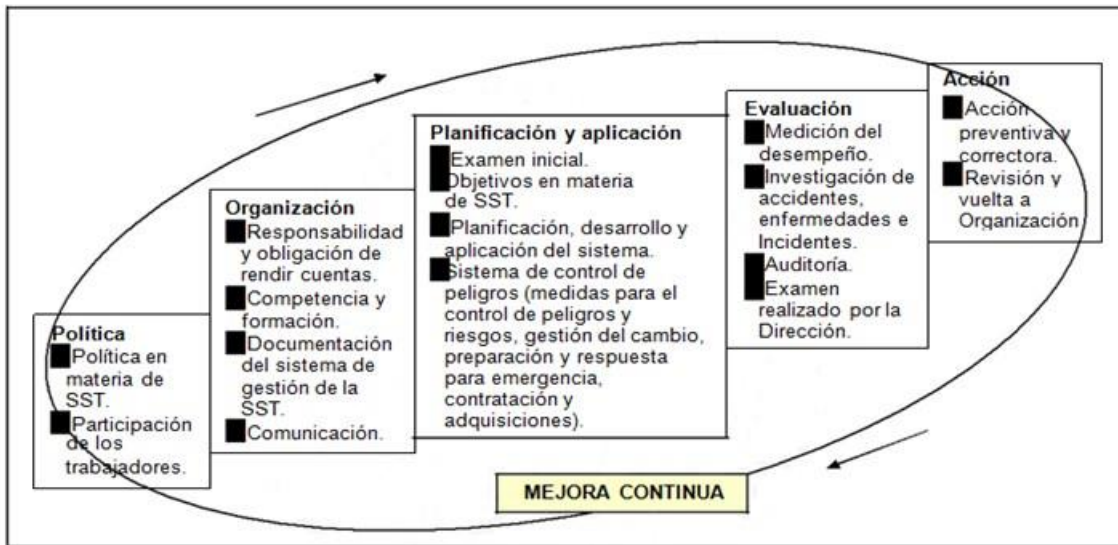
Política
Política en materia de SST.
Participación de los trabajadores.

Organización
Responsabilidad y obligación de rendir cuentas.
Competencia y formación.
Documentación del sistema de gestión de la SST.
Comunicación.

Planificación y aplicación
Examen inicial.
Objetivos en materia de SST.
Planificación, desarrollo y aplicación del sistema.
Sistema de control de peligros (medidas para el control de peligros y riesgos, gestión del cambio, preparación y respuesta para emergencia, contratación y adquisiciones).

Evaluación
Medición del desempeño.
Investigación de accidentes, enfermedades e Incidentes.
Auditoría.
Examen realizado por la Dirección.

Acción
Acción preventiva y correctora.
Revisión y vuelta a Organización

MEJORA CONTINUA